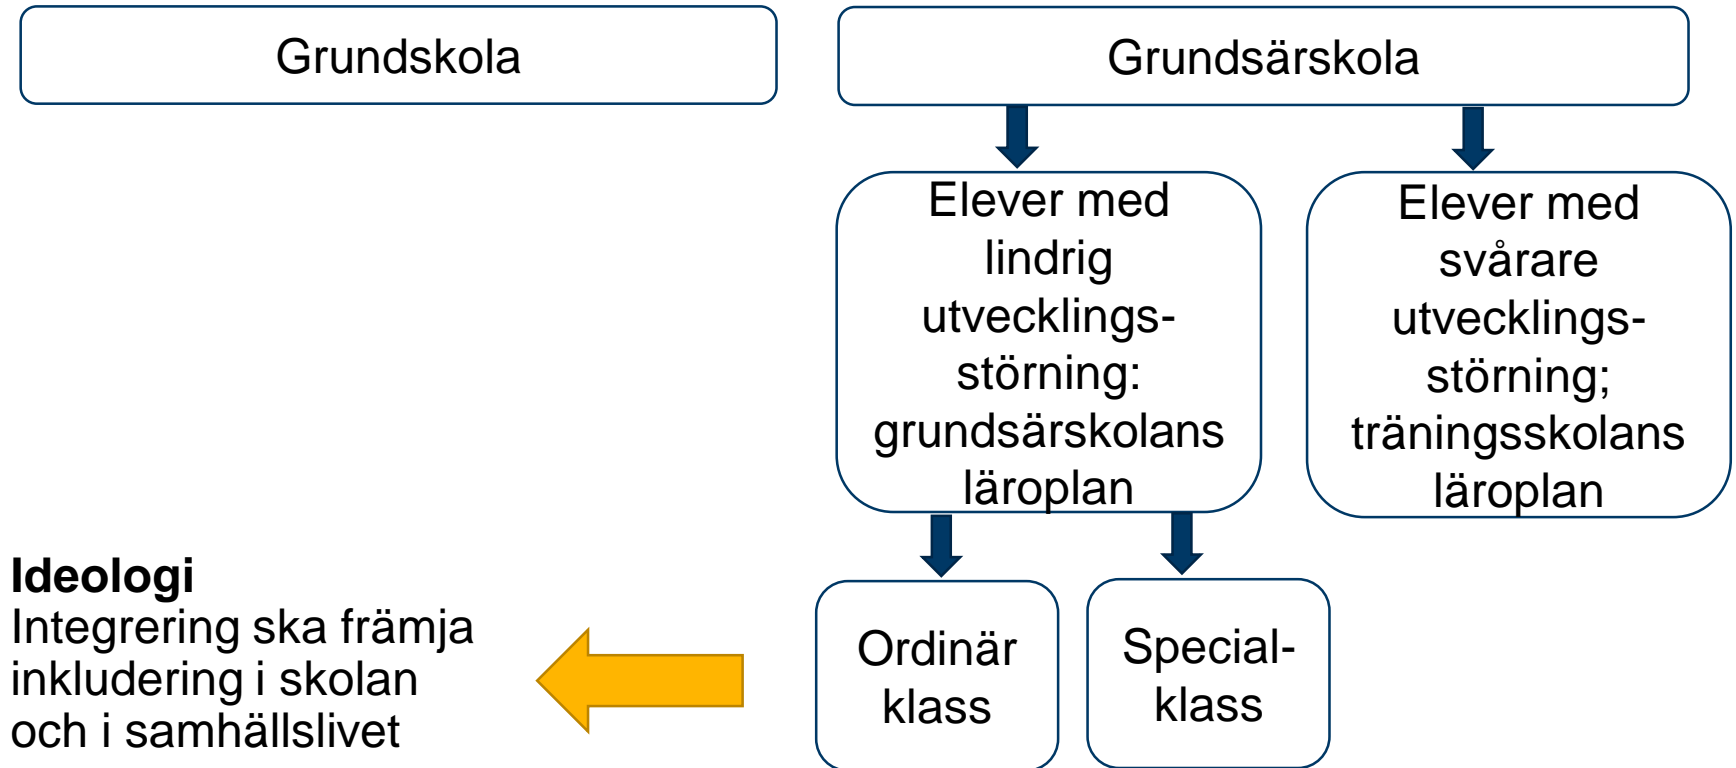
Grundskola

Grundsärskola

Elever med lindrig utvecklingsstörning: grundsärskolans läroplan

Elever med svårare utvecklingsstörning; träningsskolans läroplan

Ordinär klass

Special-klass

**Ideologi**
Integrering ska främja inkludering i skolan och i samhällslivet